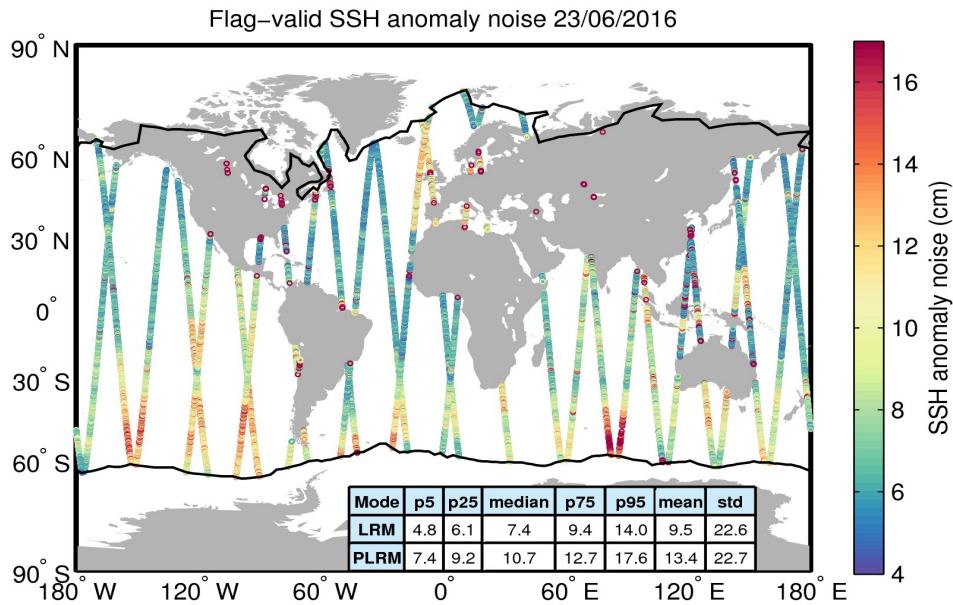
Flag-valid SSH anomaly noise 23/06/2016

90° N
60° N
30° N
0°
30° S
60° S
90° S

180° W  120° W  60° W  0°  60° E  120° E  180° E

| Mode | p5 | p25 | median | p75 | p95 | mean | std |
|---|---|---|---|---|---|---|---|
| LRM | 4.8 | 6.1 | 7.4 | 9.4 | 14.0 | 9.5 | 22.6 |
| PLRM | 7.4 | 9.2 | 10.7 | 12.7 | 17.6 | 13.4 | 22.7 |

16
14
12
10
8
6
4
SSH anomaly noise (cm)